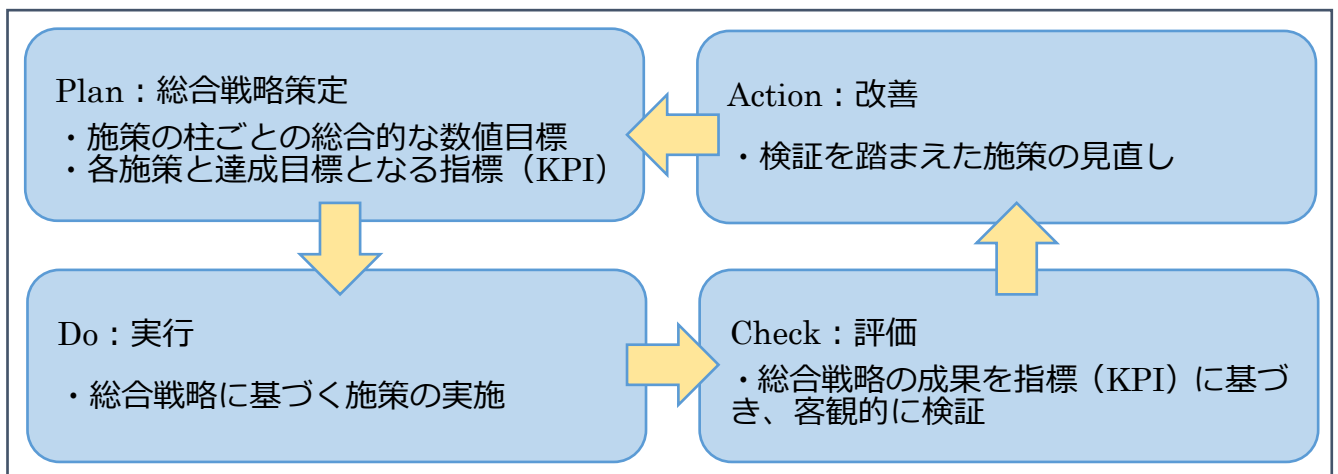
Plan：総合戦略策定

・施策の柱ごとの総合的な数値目標
・各施策と達成目標となる指標（KPI）

Action：改善

・検証を踏まえた施策の見直し

Do：実行

・総合戦略に基づく施策の実施

Check：評価

・総合戦略の成果を指標（KPI）に基づき、客観的に検証